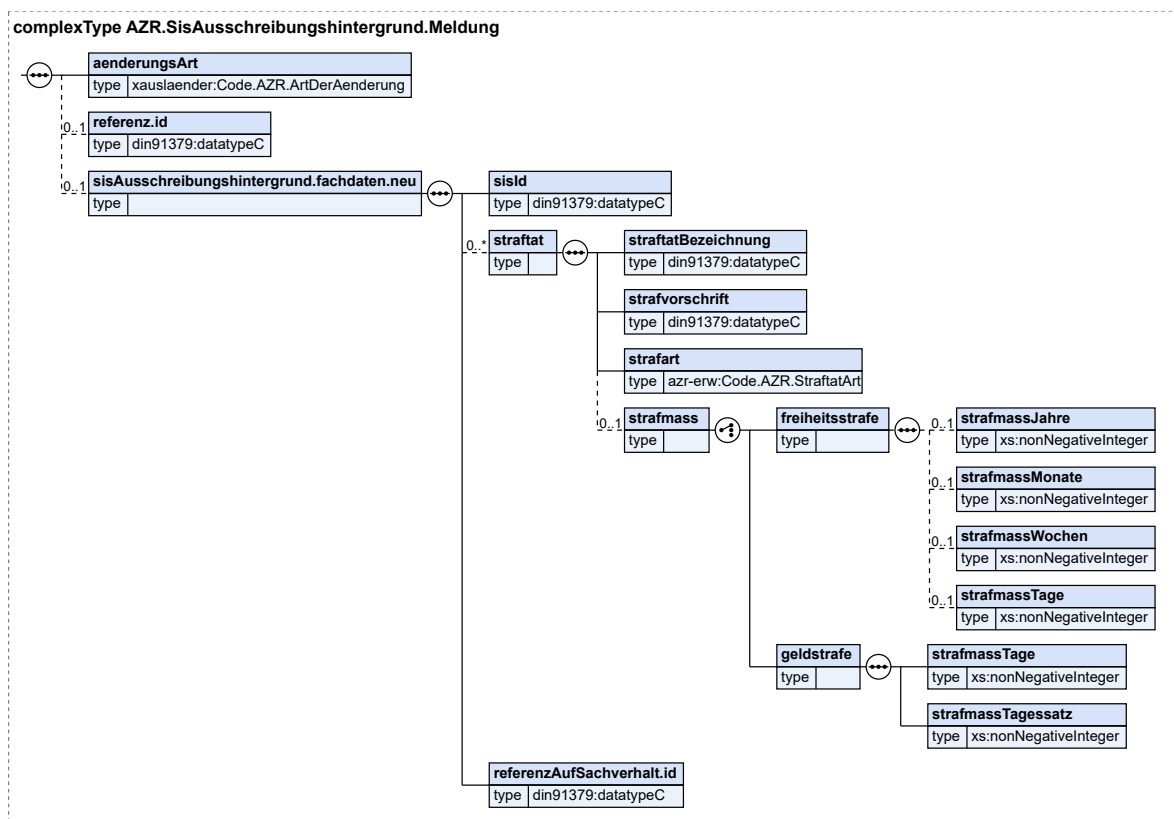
complexType AZR.SisAusschreibungshintergrund.Meldung

aenderungsArt
type xauslaender:Code.AZR.ArtDerAenderung

0..1 referenz.id
type din91379:datatypeC

0..1 sisAusschreibungshintergrund.fachdaten.neu
type

sisId
type din91379:datatypeC

0..* straftat
type

straftatBezeichnung
type din91379:datatypeC

strafvorschrift
type din91379:datatypeC

strafart
type azr-erw:Code.AZR.StraftatArt

0..1 strafmass
type

freiheitsstrafe
type

0..1 strafmassJahre
type xs:nonNegativeInteger

0..1 strafmassMonate
type xs:nonNegativeInteger

0..1 strafmassWochen
type xs:nonNegativeInteger

0..1 strafmassTage
type xs:nonNegativeInteger

geldstrafe
type

strafmassTage
type xs:nonNegativeInteger

strafmassTagessatz
type xs:nonNegativeInteger

referenzAufSachverhalt.id
type din91379:datatypeC